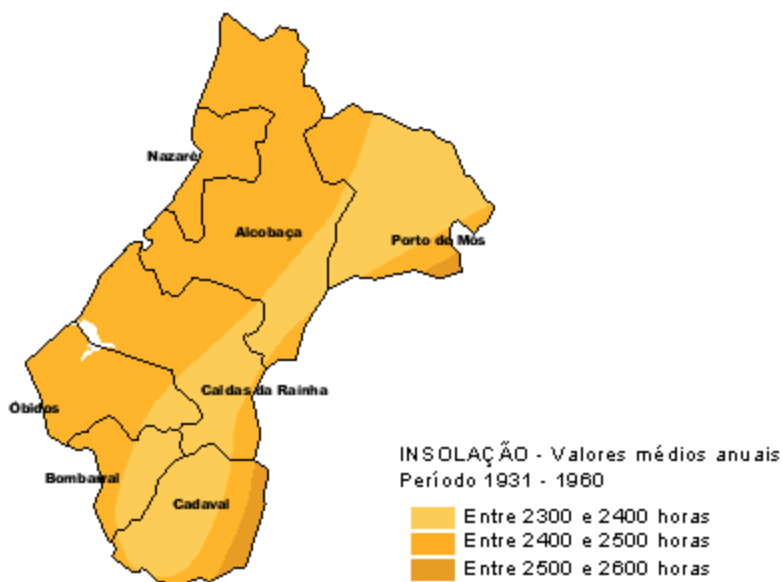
Nazaré

Alcobaça

Porto de Mós

Caldas da Rainha

Óbidos

Bombarral

Cadaval

INSOLAÇÃO - Valores médios anuais
Período 1931 - 1960

Entre 2300 e 2400 horas
Entre 2400 e 2500 horas
Entre 2500 e 2600 horas